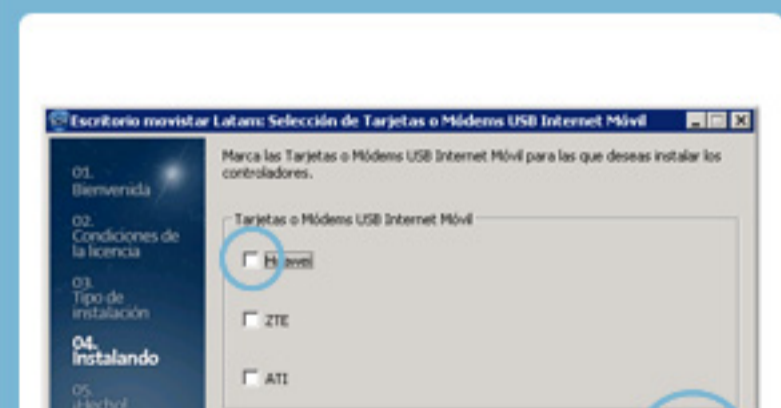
Escritorio movistar Latam: Selección de Tarjetas o Módems USB Internet Móvil

01.
Bienvenida

02.
Condiciones de la licencia

03.
Tipo de instalación

04.
Instalando

05.
¡Hecho!

Marca las Tarjetas o Módems USB Internet Móvil para las que deseas instalar los controladores.

Tarjetas o Módems USB Internet Móvil

Huawei

ZTE

ATI